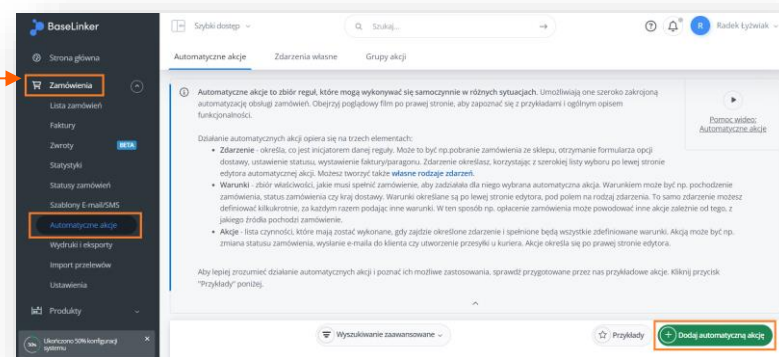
BaseLinker

Szybki dostęp

Szukaj...

R Radek Łyżwiak

Strona główna

Zamówienia

Lista zamówień

Faktury

Zwroty BETA

Statystyki

Statusy zamówień

Szablony E-mail/SMS

Automatyczne akcje

Wydruki i eksporty

Import przelewów

Ustawienia

Produkty

50% Ukończono 50% konfiguracji systemu

Automatyczne akcje | Zdarzenia własne | Grupy akcji

Automatyczne akcje to zbiór reguł, które mogą wykonywać się samoczynnie w różnych sytuacjach. Umożliwiają one szeroko zakrojoną automatyzację obsługi zamówień. Obejrzyj poglądowy film po prawej stronie, aby zapoznać się z przykładami i ogólnym opisem funkcjonalności.

Pomoc wideo: Automatyczne akcje

Działanie automatycznych akcji opiera się na trzech elementach:

• Zdarzenie - określa, co jest inicjatorem danej reguły. Może to być np.pobranie zamówienia ze sklepu, otrzymanie formularza opcji dostawy, ustawienie statusu, wystawienie faktury/paragonu. Zdarzenie określasz, korzystając z szerokiej listy wyboru po lewej stronie edytora automatycznej akcji. Możesz tworzyć także własne rodzaje zdarzeń.

• Warunki - zbiór właściwości, jakie musi spełnić zamówienie, aby zadziałała dla niego wybrana automatyczna akcja. Warunkiem może być np. pochodzenie zamówienia, status zamówienia czy kraj dostawy. Warunki określane są po lewej stronie edytora, pod polem na rodzaj zdarzenia. To samo zdarzenie możesz definiować kilkukrotnie, za każdym razem podając inne warunki. W ten sposób np. opłacenie zamówienia może powodować inne akcje zależnie od tego, z jakiego źródła pochodzi zamówienie.

• Akcje - lista czynności, które mają zostać wykonane, gdy zajdzie określone zdarzenie i spełnione będą wszystkie zdefiniowane warunki. Akcją może być np. zmiana statusu zamówienia, wysłanie e-maila do klienta czy utworzenie przesyłki u kuriera. Akcje określa się po prawej stronie edytora.

Aby lepiej zrozumieć działanie automatycznych akcji i poznać ich możliwe zastosowania, sprawdź przygotowane przez nas przykładowe akcje. Kliknij przycisk "Przykłady" poniżej.

Wyszukiwanie zaawansowane

Przykłady

Dodaj automatyczną akcję